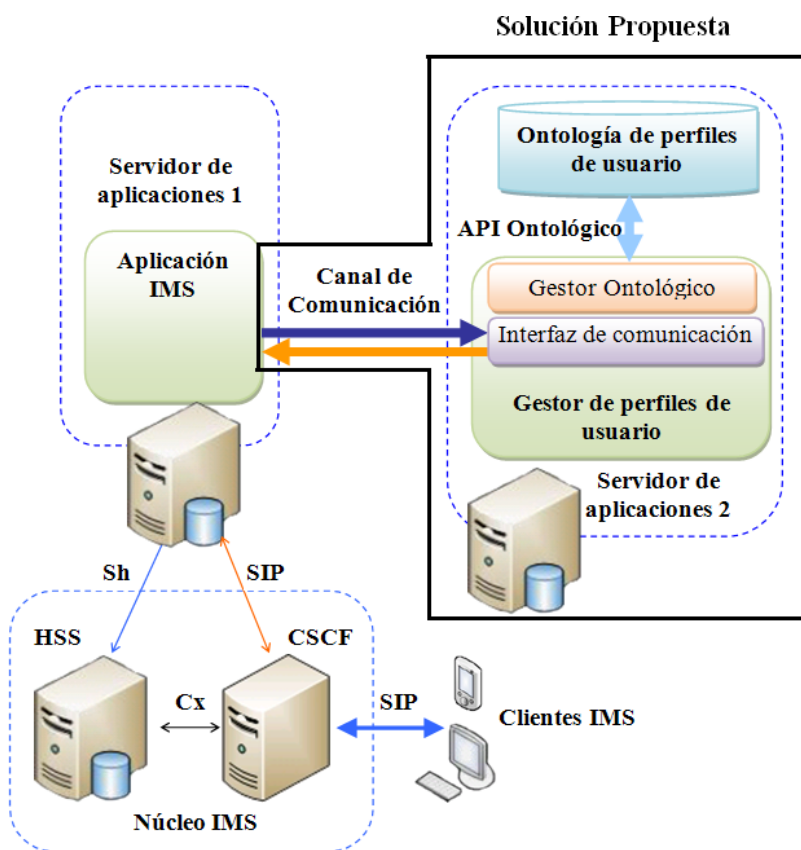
Solución Propuesta

Servidor de aplicaciones 1

Aplicación IMS

Canal de Comunicación

Ontología de perfiles de usuario

API Ontológico

Gestor Ontológico

Interfaz de comunicación

Gestor de perfiles de usuario

Servidor de aplicaciones 2

Sh

SIP

HSS

CSCF

Cx

SIP

Clientes IMS

Núcleo IMS